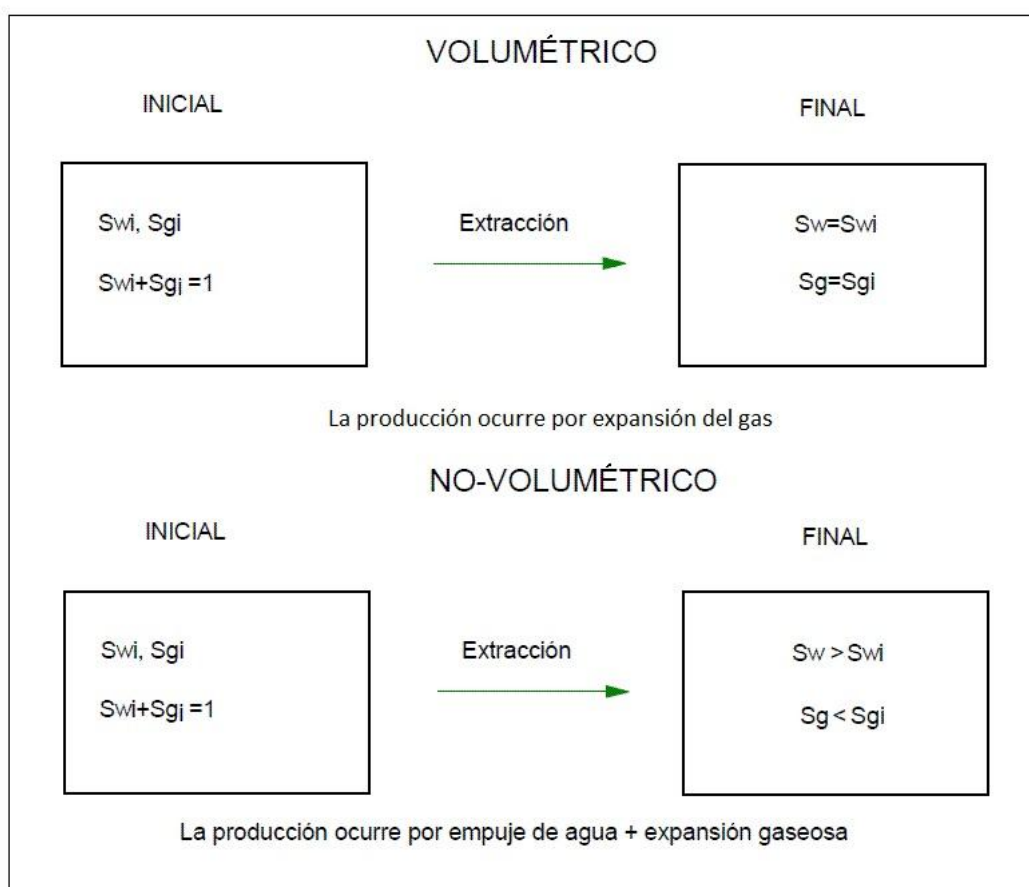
VOLUMÉTRICO

INICIAL

FINAL

Swi, Sgi

Swi+Sgi =1

Extracción

Sw=Swi

Sg=Sgi

La producción ocurre por expansión del gas

NO-VOLUMÉTRICO

INICIAL

FINAL

Swi, Sgi

Swi+Sgi =1

Extracción

Sw > Swi

Sg < Sgi

La producción ocurre por empuje de agua + expansión gaseosa